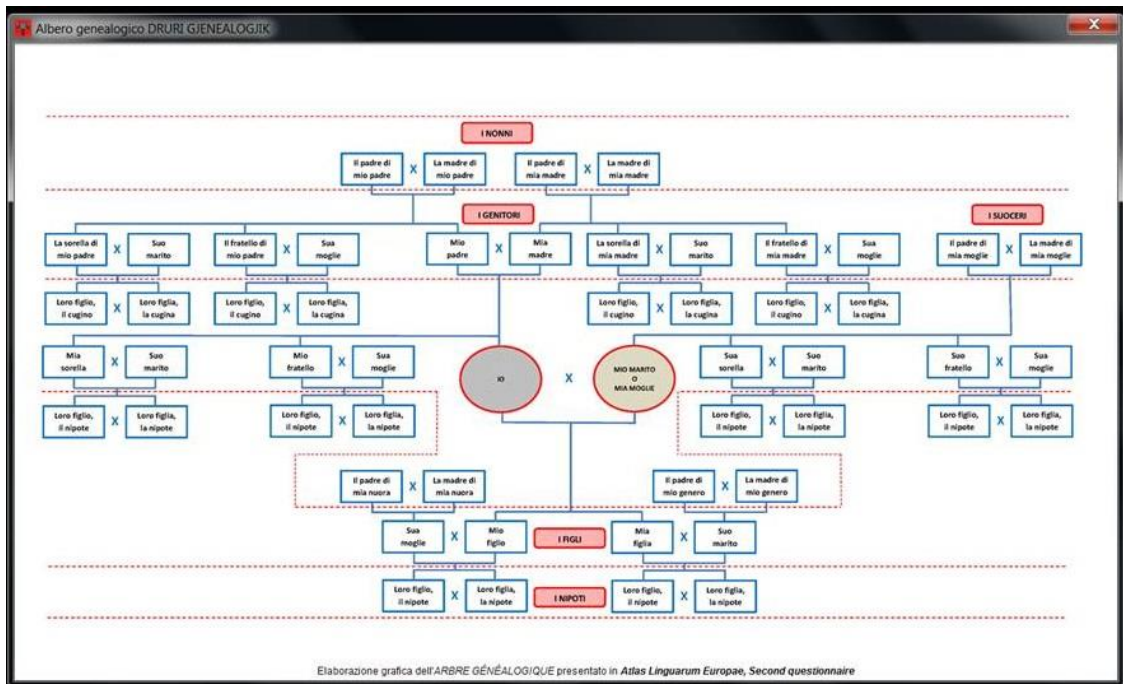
Albero genealogico DRURI GJENEALOGJIK

I NONNI

Il padre di mio padre X La madre di mio padre

Il padre di mia madre X La madre di mia madre

I GENITORI

I SUOCERI

La sorella di mio padre X Suo marito

Il fratello di mio padre X Sua moglie

Mio padre X Mia madre

La sorella di mia madre X Suo marito

Il fratello di mia madre X Sua moglie

Il padre di mia moglie X La madre di mia moglie

Loro figlio, il cugino X Loro figlia, la cugina

Loro figlio, il cugino X Loro figlia, la cugina

Loro figlio, il cugino X Loro figlia, la cugina

Loro figlio, il cugino X Loro figlia, la cugina

Mia sorella X Suo marito

Mio fratello X Sua moglie

IO X MIO MARITO O MIA MOGLIE

Sua sorella X Suo marito

Suo fratello X Sua moglie

Loro figlio, il nipote X Loro figlia, la nipote

Loro figlio, il nipote X Loro figlia, la nipote

Loro figlio, il nipote X Loro figlia, la nipote

Loro figlio, il nipote X Loro figlia, la nipote

Il padre di mia nuora X La madre di mia nuora

Il padre di mio genero X La madre di mio genero

Sua moglie X Mio figlio

I FIGLI

Mia figlia X Suo marito

Loro figlio, il nipote X Loro figlia, la nipote

I NIPOTI

Loro figlio, il nipote X Loro figlia, la nipote

Elaborazione grafica dell'ARBRE GÉNÉALOGIQUE presentato in Atlas Linguarum Europae, Second questionnaire